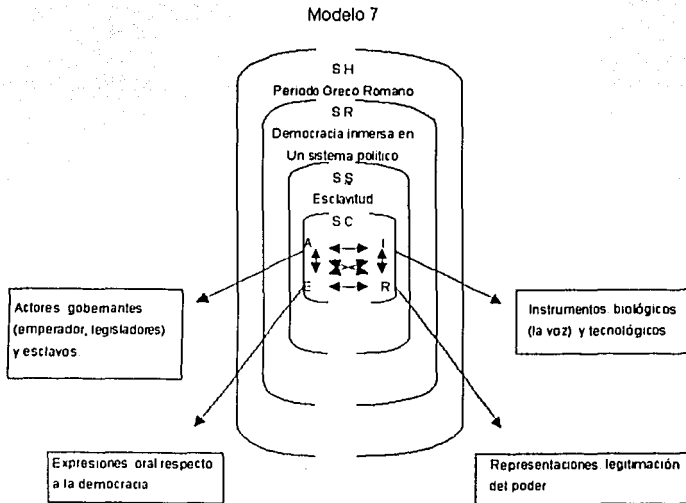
Modelo 7

S H
Periodo Greco Romano

S R
Democracia inmersa en
Un sistema politico

S S
Esclavitud

S C

A I
E R

Actores gobernantes (emperador, legisladores) y esclavos

Instrumentos biológicos (la voz) y tecnológicos

Expresiones oral respecto a la democracia

Representaciones legitimación del poder